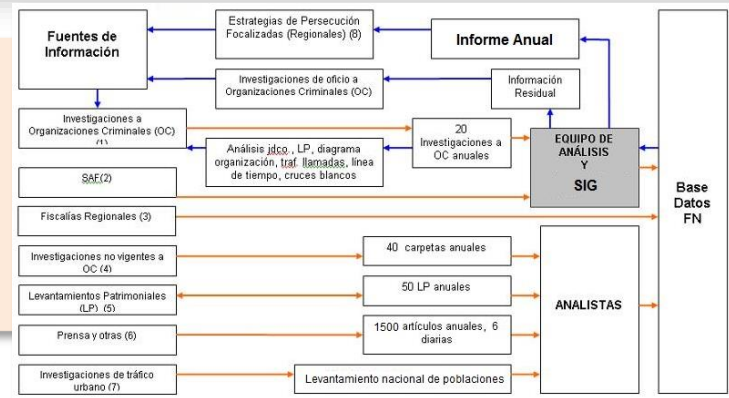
Fuentes de Información

Estrategias de Persecución Focalizadas (Regionales) (8)

Informe Anual

Investigaciones de oficio a Organizaciones Criminales (OC)

Información Residual

Investigaciones a Organizaciones Criminales (OC) (1)

20 Investigaciones a OC anuales

Análisis jdco., LP, diagrama organización, traf. llamadas, línea de tiempo, cruces blancos

EQUIPO DE ANÁLISIS Y SIG

Base Datos FN

SAF(2)

Fiscalías Regionales (3)

Investigaciones no vigentes a OC (4)

40 carpetas anuales

Levantamientos Patrimoniales (LP) (5)

50 LP anuales

ANALISTAS

Prensa y otras (6)

1500 artículos anuales, 6 diarias

Investigaciones de tráfico urbano (7)

Levantamiento nacional de poblaciones